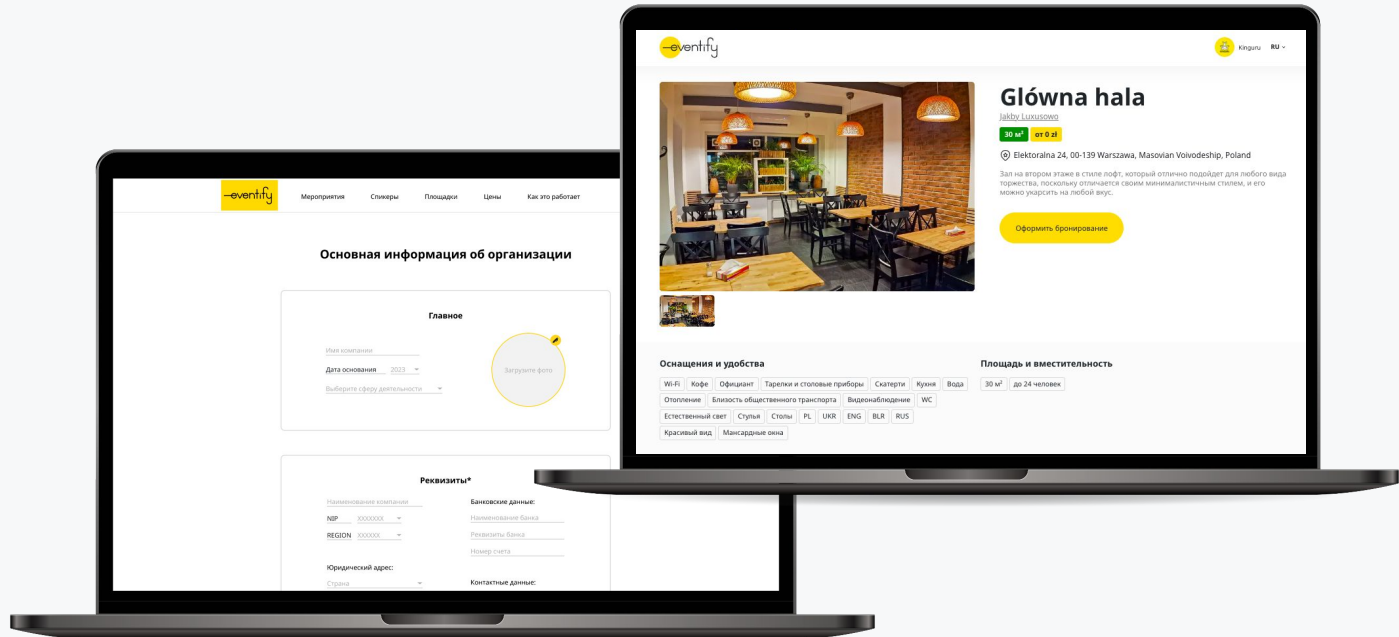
eventify

Kinguru RU

Glówna hala

Jakby Luxusowo

30 м² от 0 zł

Elektoralna 24, 00-139 Warszawa, Masovian Voivodeship, Poland

Зал на втором этаже в стиле лофт, который отлично подойдет для любого вида торжества, поскольку отличается своим минималистичным стилем, и его можно украсить на любой вкус.

Оформить бронирование

Оснащения и удобства

Wi-Fi Кофе Официант Тарелки и столовые приборы Скатерти Кухня Вода Отопление Близость общественного транспорта Видеонаблюдение WC Естественный свет Стулья Столы PL UKR ENG BLR RUS Красивый вид Мансардные окна

Площадь и вместительность

30 м² до 24 человек

eventify

Мероприятия Спикеры Площадки Цены Как это работает

Основная информация об организации

Главное

Имя компании
Дата основания 2023
Выберите сферу деятельности
Загрузите фото

Реквизиты*

Наименование компании
NIP XXXXXXX
REGION XXXXXX
Юридический адрес:
Страна

Банковские данные:
Наименование банка
Реквизиты банка
Номер счета
Контактные данные: